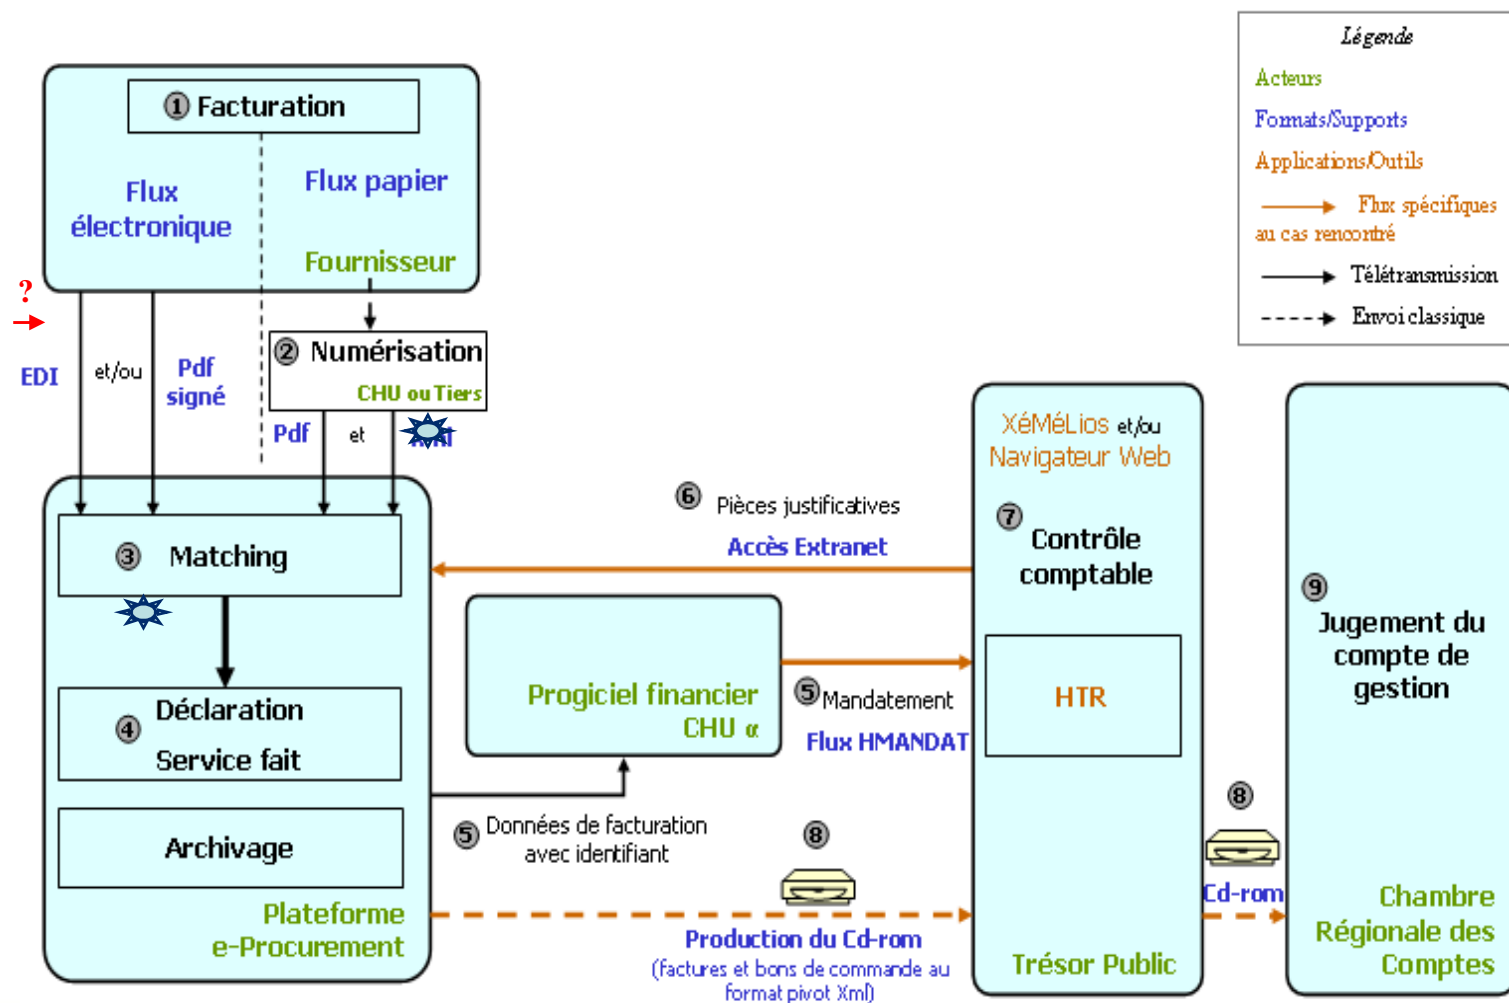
Légende
Acteurs
Formats/Supports
Applications/Outils
Flux spécifiques au cas rencontré
Télétransmission
Envoi classique

① Facturation
Flux électronique
Flux papier
Fournisseur

?
EDI
et/ou
Pdf signé
② Numérisation
CHU ou Tiers
Pdf
et
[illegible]

③ Matching
④ Déclaration Service fait
Archivage
Plateforme e-Procurement

⑥ Pièces justificatives
Accès Extranet

Progiciel financier CHU α
⑤ Mandatement
Flux HMANDAT
⑤ Données de facturation avec identifiant
⑧
Production du Cd-rom
(factures et bons de commande au format pivot Xml)

XéMéLios et/ou Navigateur Web
⑦ Contrôle comptable
HTR
Trésor Public

⑧
Cd-rom

⑨ Jugement du compte de gestion
Chambre Régionale des Comptes